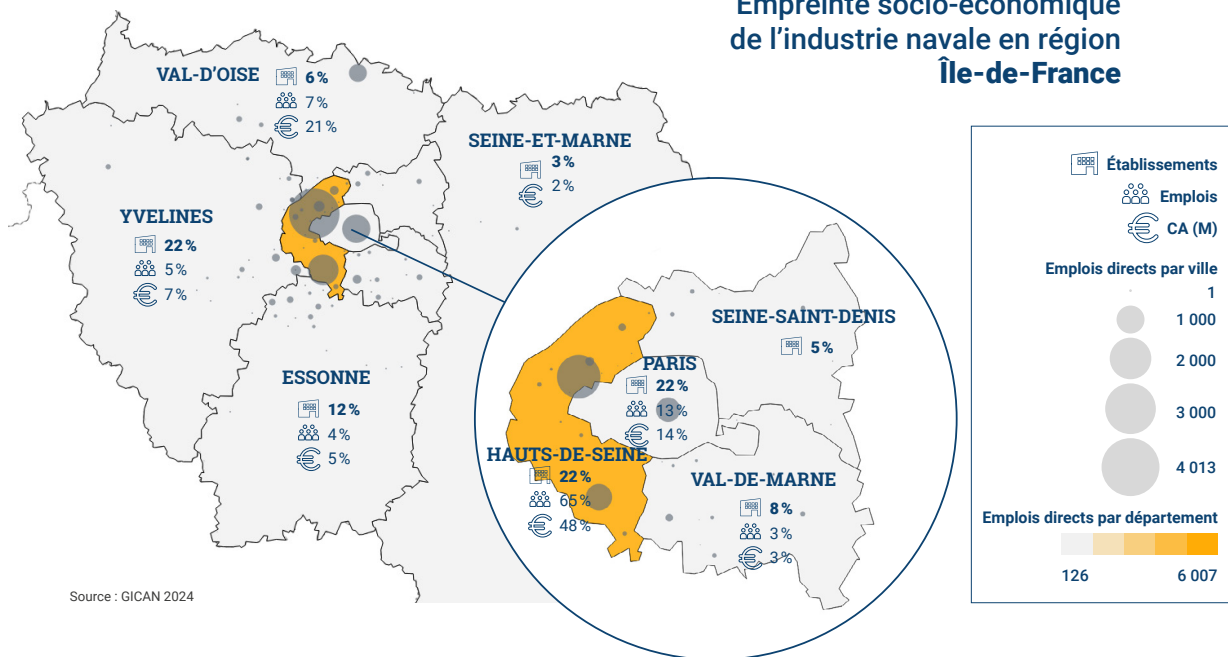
Empreinte socio-économique de l'industrie navale en région Île-de-France

VAL-D'OISE
6 %
7 %
21 %

SEINE-ET-MARNE
3 %
2 %

YVELINES
22 %
5 %
7 %

ESSONNE
12 %
4 %
5 %

SEINE-SAINT-DENIS
5 %

PARIS
22 %
13 %
14 %

HAUTS-DE-SEINE
22 %
65 %
48 %

VAL-DE-MARNE
8 %
3 %
3 %

Établissements
Emplois
CA (M)

Emplois directs par ville
1
1 000
2 000
3 000
4 013

Emplois directs par département
126
6 007

Source : GICAN 2024